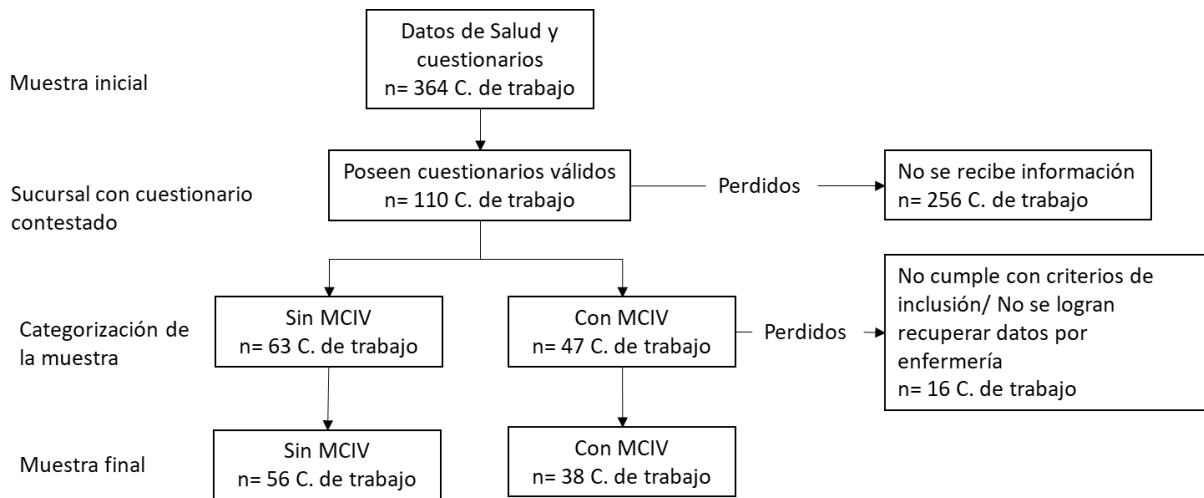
Muestra inicial

Datos de Salud y cuestionarios
n= 364 C. de trabajo

Sucursal con cuestionario contestado

Poseen cuestionarios válidos
n= 110 C. de trabajo

Perdidos

No se recibe información
n= 256 C. de trabajo

Categorización de la muestra

Sin MCIV
n= 63 C. de trabajo

Con MCIV
n= 47 C. de trabajo

Perdidos

No cumple con criterios de inclusión/ No se logran recuperar datos por enfermería
n= 16 C. de trabajo

Muestra final

Sin MCIV
n= 56 C. de trabajo

Con MCIV
n= 38 C. de trabajo